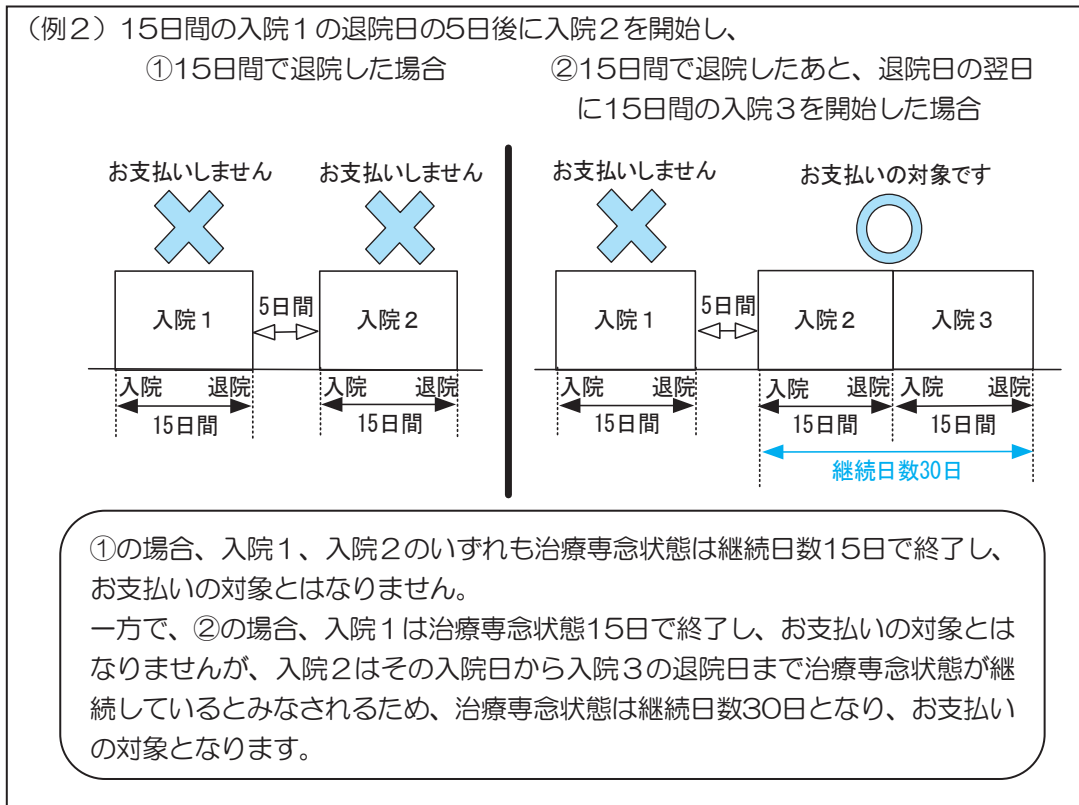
（例２）15日間の入院１の退院日の5日後に入院２を開始し、

①15日間で退院した場合

お支払いしません　お支払いしません

入院１　5日間　入院２

入院　退院　入院　退院

15日間　15日間

②15日間で退院したあと、退院日の翌日に15日間の入院３を開始した場合

お支払いしません　お支払いの対象です

入院１　5日間　入院２　入院３

入院　退院　入院　退院　入院　退院

15日間　15日間　15日間

継続日数30日

①の場合、入院１、入院２のいずれも治療専念状態は継続日数15日で終了し、お支払いの対象とはなりません。
一方で、②の場合、入院１は治療専念状態15日で終了し、お支払いの対象とはなりませんが、入院２はその入院日から入院３の退院日まで治療専念状態が継続しているとみなされるため、治療専念状態は継続日数30日となり、お支払いの対象となります。